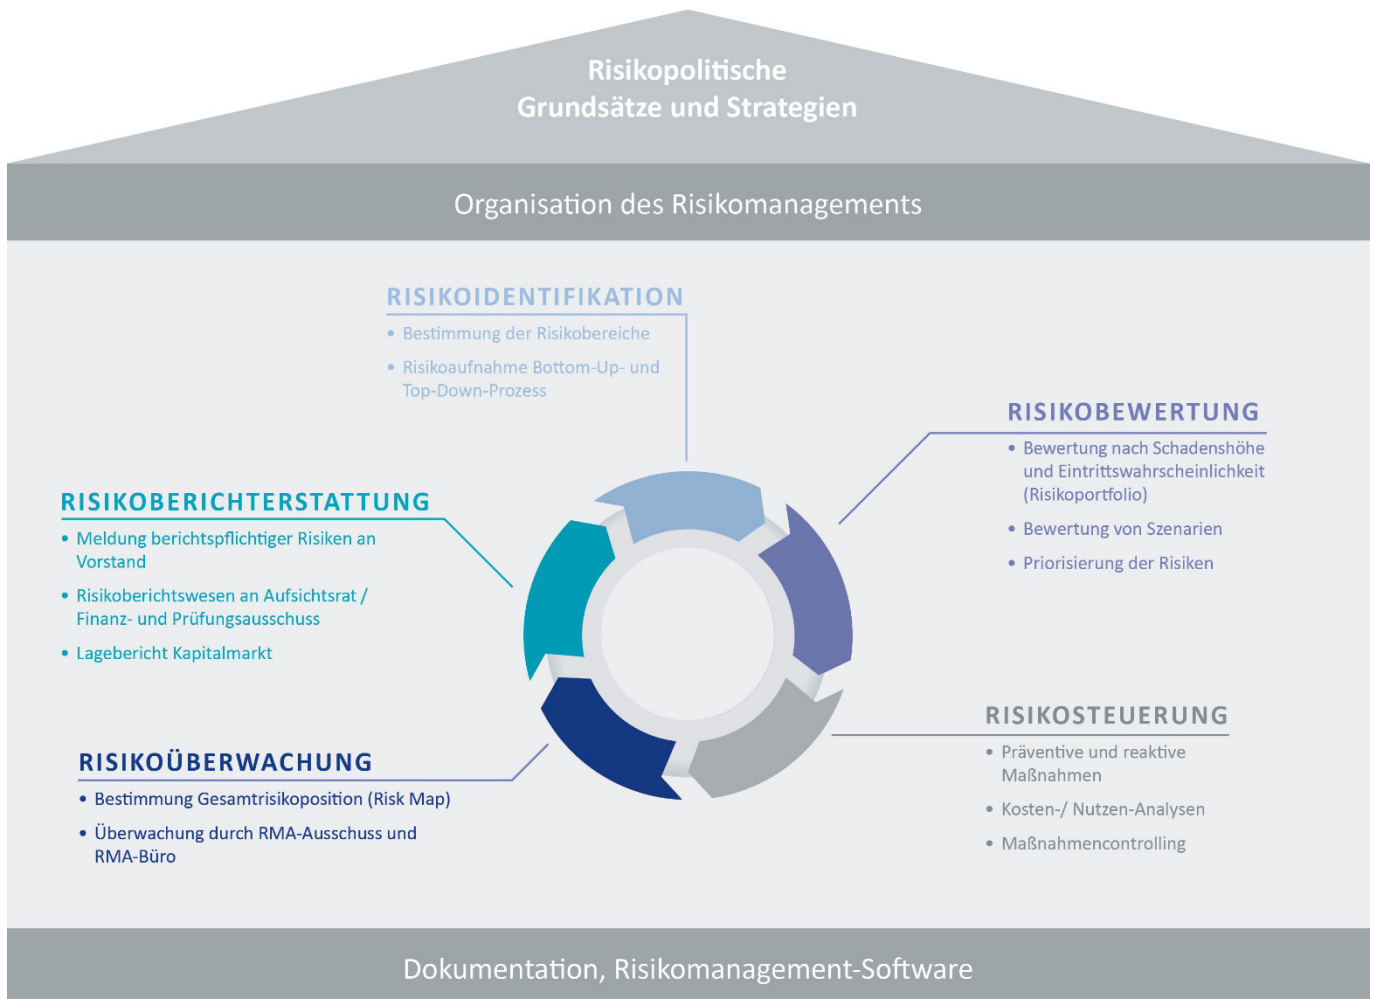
Risikopolitische Grundsätze und Strategien

Organisation des Risikomanagements

RISIKOIDENTIFIKATION
• Bestimmung der Risikobereiche
• Risikoaufnahme Bottom-Up- und Top-Down-Prozess

RISIKOBEWERTUNG
• Bewertung nach Schadenshöhe und Eintrittswahrscheinlichkeit (Risikoportfolio)
• Bewertung von Szenarien
• Priorisierung der Risiken

RISIKOBERICHTERSTATTUNG
• Meldung berichtspflichtiger Risiken an Vorstand
• Risikoberichtswesen an Aufsichtsrat / Finanz- und Prüfungsausschuss
• Lagebericht Kapitalmarkt

RISIKOSTEUERUNG
• Präventive und reaktive Maßnahmen
• Kosten-/ Nutzen-Analysen
• Maßnahmencontrolling

RISIKOÜBERWACHUNG
• Bestimmung Gesamtrisikoposition (Risk Map)
• Überwachung durch RMA-Ausschuss und RMA-Büro

Dokumentation, Risikomanagement-Software